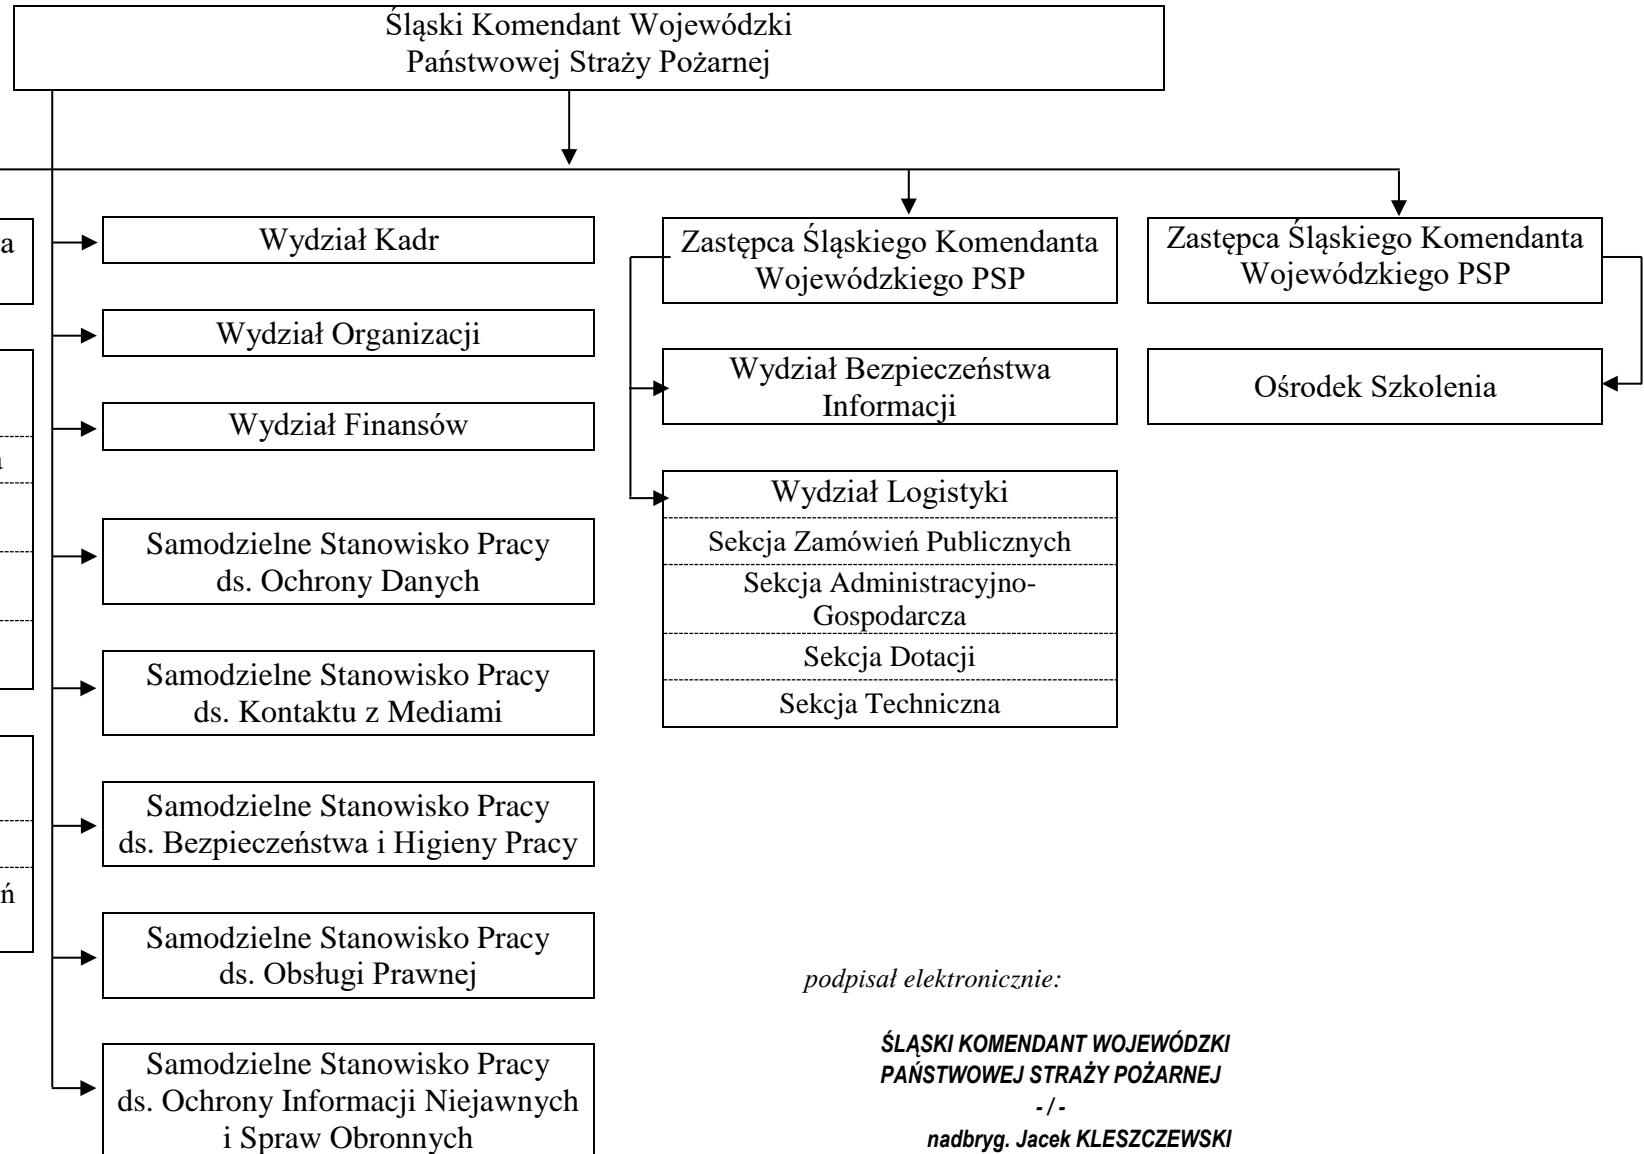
Śląski Komendant Wojewódzki
Państwowej Straży Pożarnej

a

a

ń

Wydział Kadr

Wydział Organizacji

Wydział Finansów

Samodzielne Stanowisko Pracy ds. Ochrony Danych

Samodzielne Stanowisko Pracy ds. Kontaktu z Mediami

Samodzielne Stanowisko Pracy ds. Bezpieczeństwa i Higieny Pracy

Samodzielne Stanowisko Pracy ds. Obsługi Prawnej

Samodzielne Stanowisko Pracy ds. Ochrony Informacji Niejawnych i Spraw Obronnych

Zastępca Śląskiego Komendanta Wojewódzkiego PSP

Wydział Bezpieczeństwa Informacji

Wydział Logistyki

Sekcja Zamówień Publicznych

Sekcja Administracyjno-Gospodarcza

Sekcja Dotacji

Sekcja Techniczna

Zastępca Śląskiego Komendanta Wojewódzkiego PSP

Ośrodek Szkolenia

podpisał elektronicznie:

ŚLĄSKI KOMENDANT WOJEWÓDZKI
PAŃSTWOWEJ STRAŻY POŻARNEJ
-/-
nadbryg. Jacek KLESZCZEWSKI